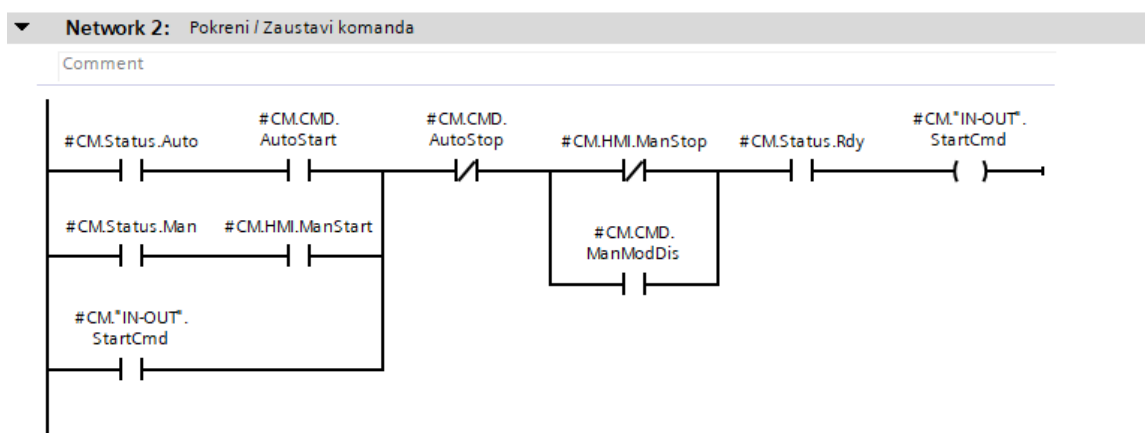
Network 2: Pokreni / Zaustavi komanda

Comment

#CM.Status.Auto

#CM.CMD.
AutoStart

#CM.CMD.
AutoStop

#CM.HMI.ManStop

#CM.Status.Rdy

#CM."IN-OUT".
StartCmd

#CM.Status.Man

#CM.HMI.ManStart

#CM.CMD.
ManModDis

#CM."IN-OUT".
StartCmd